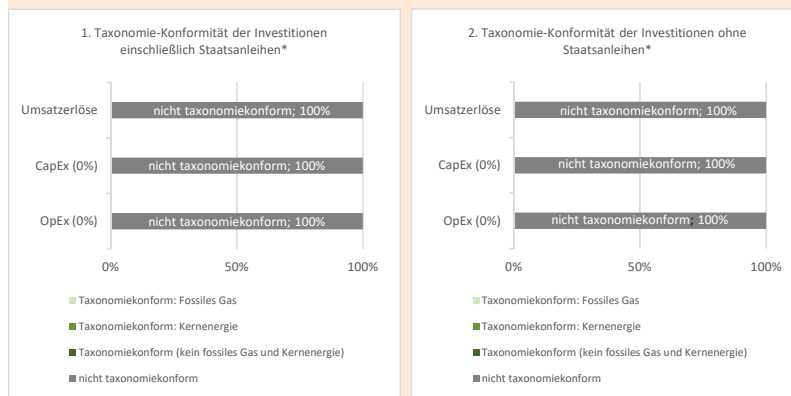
1. Taxonomie-Konformität der Investitionen einschließlich Staatsanleihen*

Umsatzerlöse — nicht taxonomiekonform; 100%
CapEx (0%) — nicht taxonomiekonform; 100%
OpEx (0%) — nicht taxonomiekonform; 100%

0% 50% 100%

Taxonomiekonform: Fossiles Gas
Taxonomiekonform: Kernenergie
Taxonomiekonform (kein fossiles Gas und Kernenergie)
nicht taxonomiekonform

2. Taxonomie-Konformität der Investitionen ohne Staatsanleihen*

Umsatzerlöse — nicht taxonomiekonform; 100%
CapEx (0%) — nicht taxonomiekonform; 100%
OpEx (0%) — nicht taxonomiekonform; 100%

0% 50% 100%

Taxonomiekonform: Fossiles Gas
Taxonomiekonform: Kernenergie
Taxonomiekonform (kein fossiles Gas und Kernenergie)
nicht taxonomiekonform